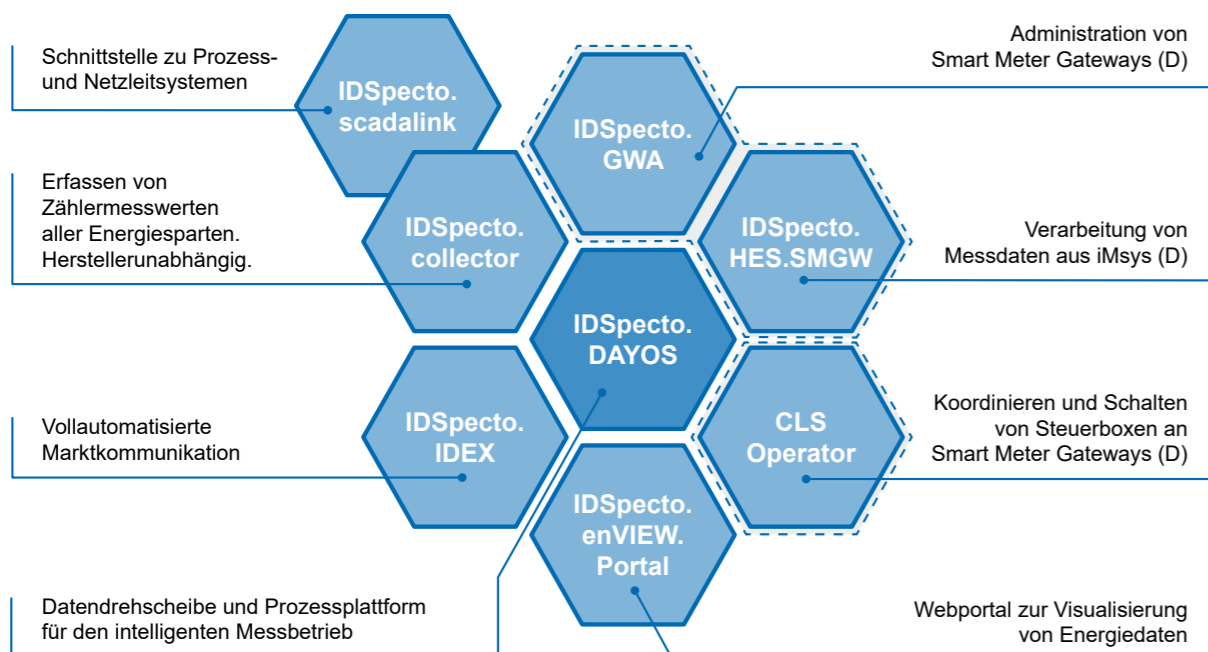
Schnittstelle zu Prozess- und Netzleitsystemen

IDSpecto. scadalink

IDSpecto. GWA

Administration von Smart Meter Gateways (D)

Erfassen von Zählermesswerten aller Energiesparten. Herstellerunabhängig.

IDSpecto. collector

IDSpecto. HES.SMGW

Verarbeitung von Messdaten aus iMsys (D)

IDSpecto. DAYOS

Vollautomatisierte Marktkommunikation

IDSpecto. IDEX

CLS Operator

Koordinieren und Schalten von Steuerboxen an Smart Meter Gateways (D)

IDSpecto. enVIEW. Portal

Datendrehscheibe und Prozessplattform für den intelligenten Messbetrieb

Webportal zur Visualisierung von Energiedaten